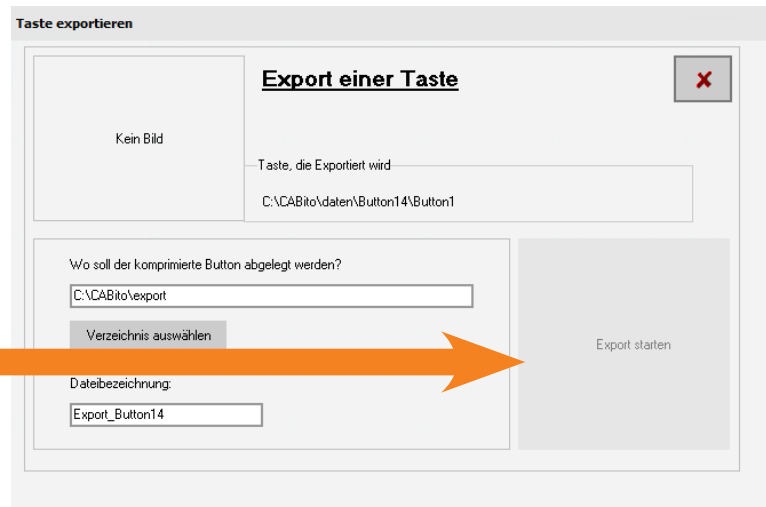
Taste exportieren

Kein Bild

Export einer Taste

Taste, die Exportiert wird

C:\CABito\daten\Button14\Button1

Wo soll der komprimierte Button abgelegt werden?

C:\CABito\export

Verzeichnis auswählen

Dateibezeichnung:

Export_Button14

Export starten